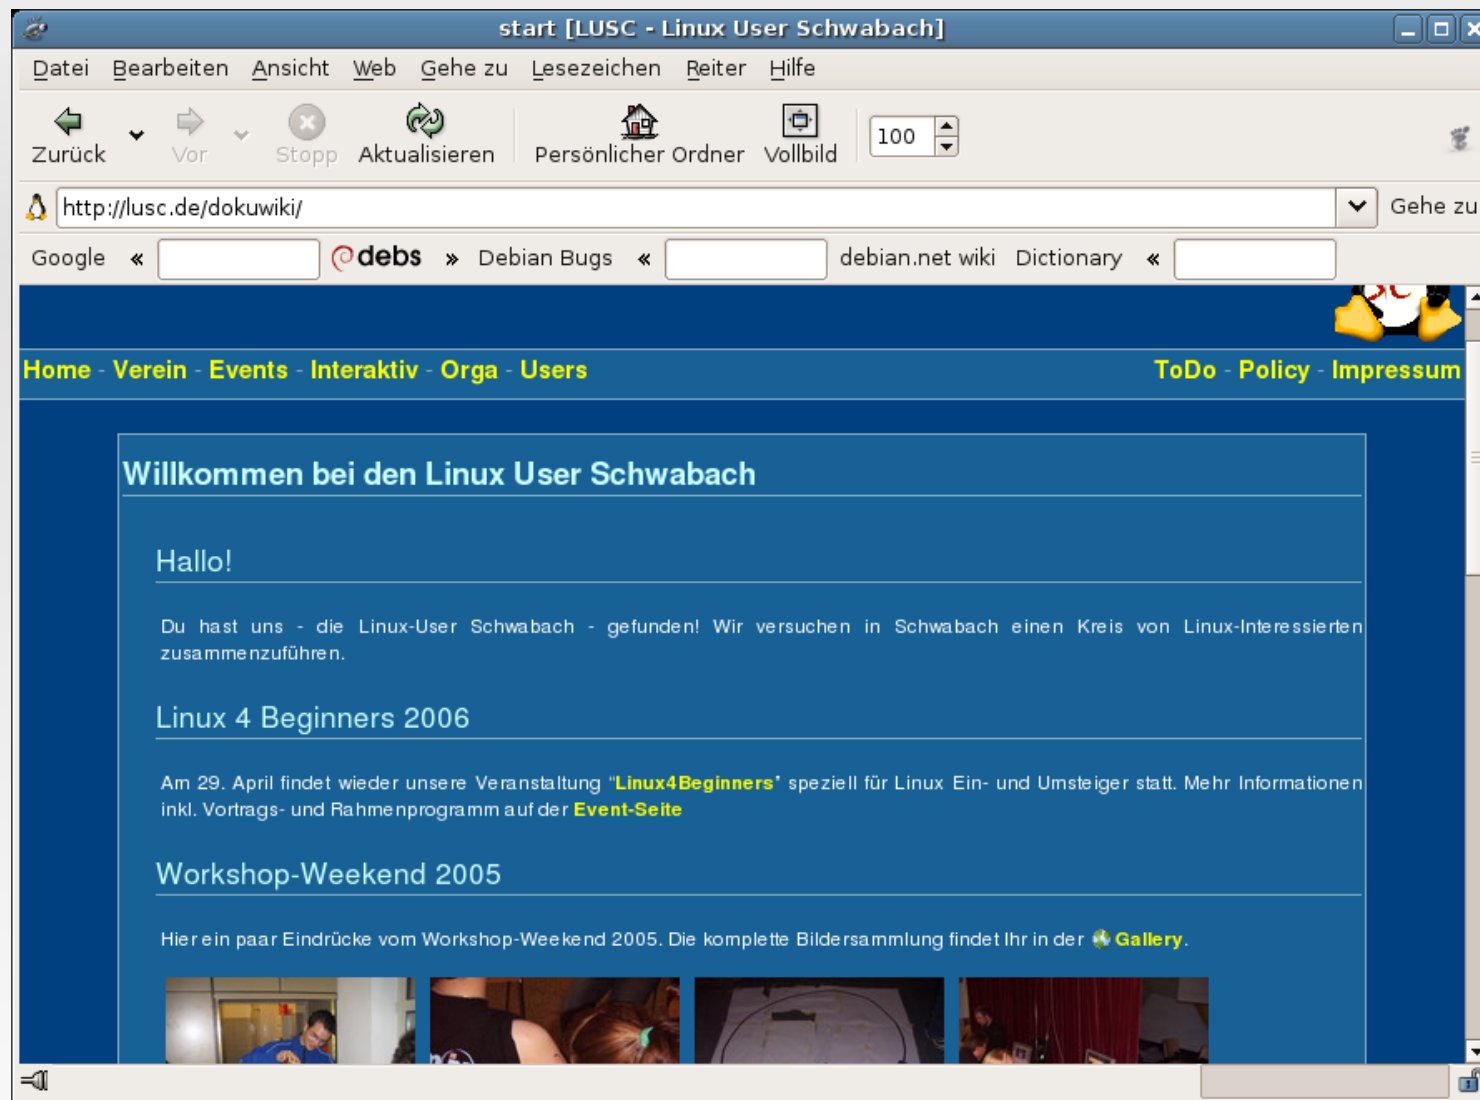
start [LUSC - Linux User Schwabach]

Datei Bearbeiten Ansicht Web Gehe zu Lesezeichen Reiter Hilfe

Zurück Vor Stopp Aktualisieren Persönlicher Ordner Vollbild 100

http://lusc.de/dokuwiki/ Gehe zu

Google « debs » Debian Bugs « debian.net wiki Dictionary «

Home - Verein - Events - Interaktiv - Orga - Users ToDo - Policy - Impressum

Willkommen bei den Linux User Schwabach

Hallo!

Du hast uns - die Linux-User Schwabach - gefunden! Wir versuchen in Schwabach einen Kreis von Linux-Interessierten zusammenzuführen.

Linux 4 Beginners 2006

Am 29. April findet wieder unsere Veranstaltung "Linux4Beginners" speziell für Linux Ein- und Umsteiger statt. Mehr Informationen inkl. Vortrags- und Rahmenprogramm auf der Event-Seite

Workshop-Weekend 2005

Hier ein paar Eindrücke vom Workshop-Weekend 2005. Die komplette Bildersammlung findet Ihr in der Gallery.